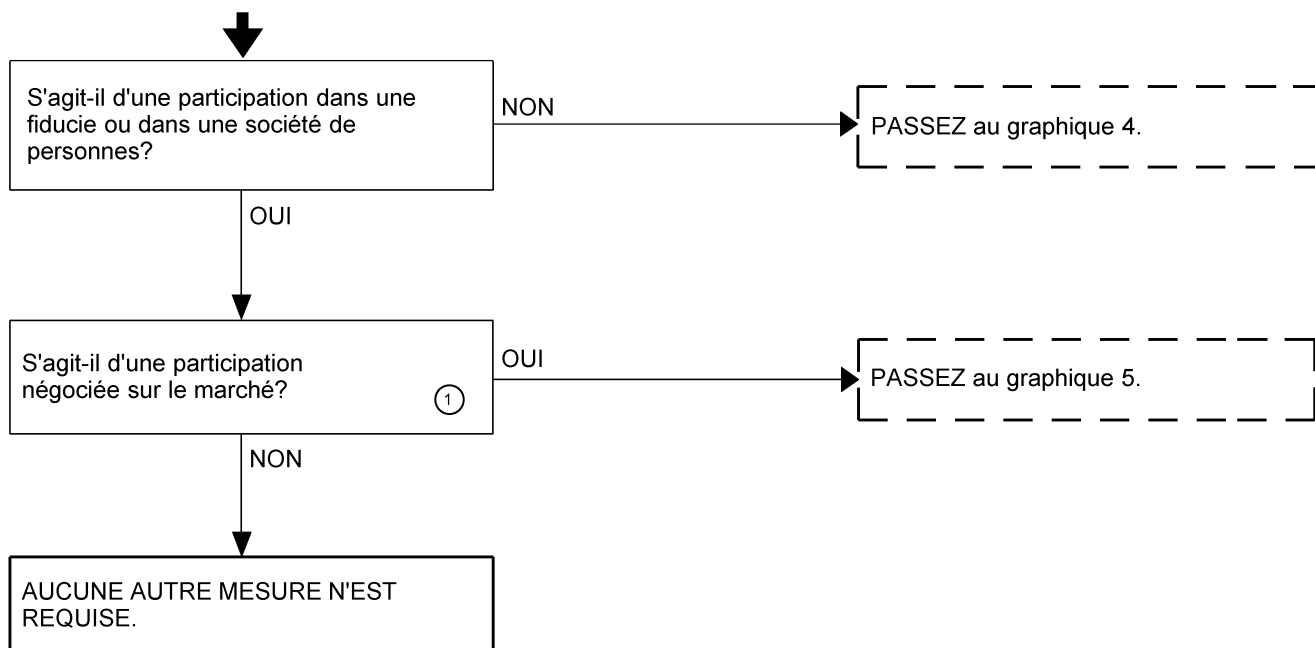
S'agit-il d'une participation dans une fiducie ou dans une société de personnes?

NON

PASSEZ au graphique 4.

OUI

S'agit-il d'une participation négociée sur le marché?

1

OUI

PASSEZ au graphique 5.

NON

AUCUNE AUTRE MESURE N'EST REQUISE.